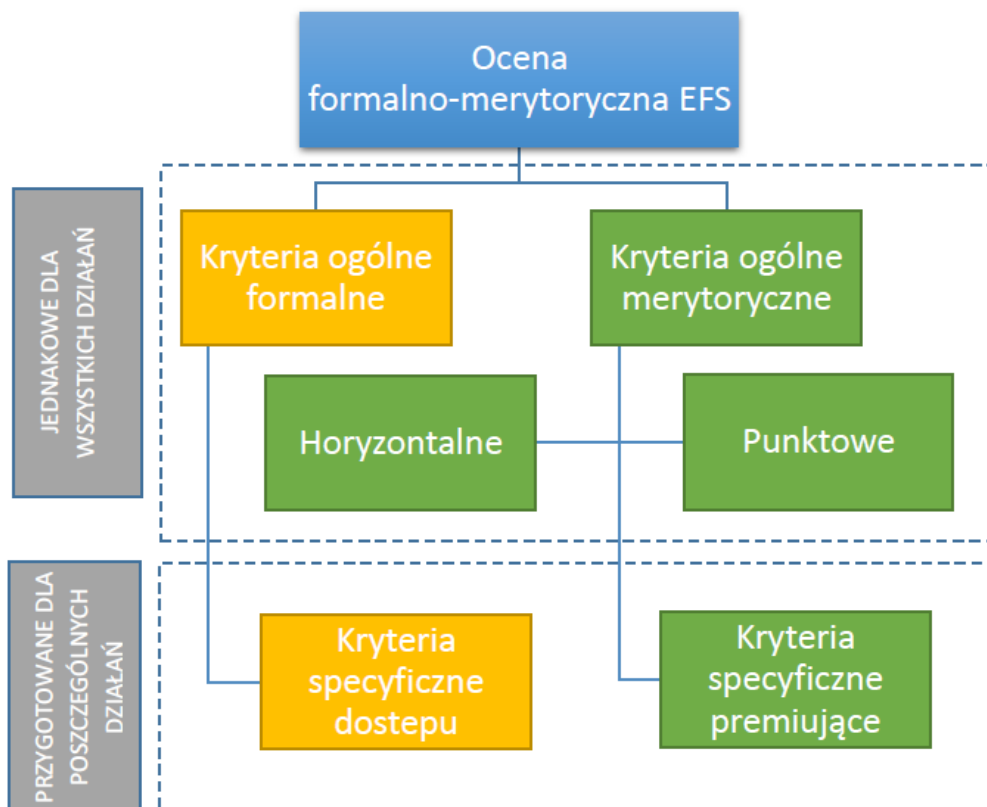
Ocena formalno-merytoryczna EFS

JEDNAKOWE DLA WSZYSTKICH DZIAŁAŃ

Kryteria ogólne formalne

Kryteria ogólne merytoryczne

Horyzontalne

Punktowe

PRZYGOTOWANE DLA POSZCZEGÓLNYCH DZIAŁAŃ

Kryteria specyficzne dostepu

Kryteria specyficzne premiujące